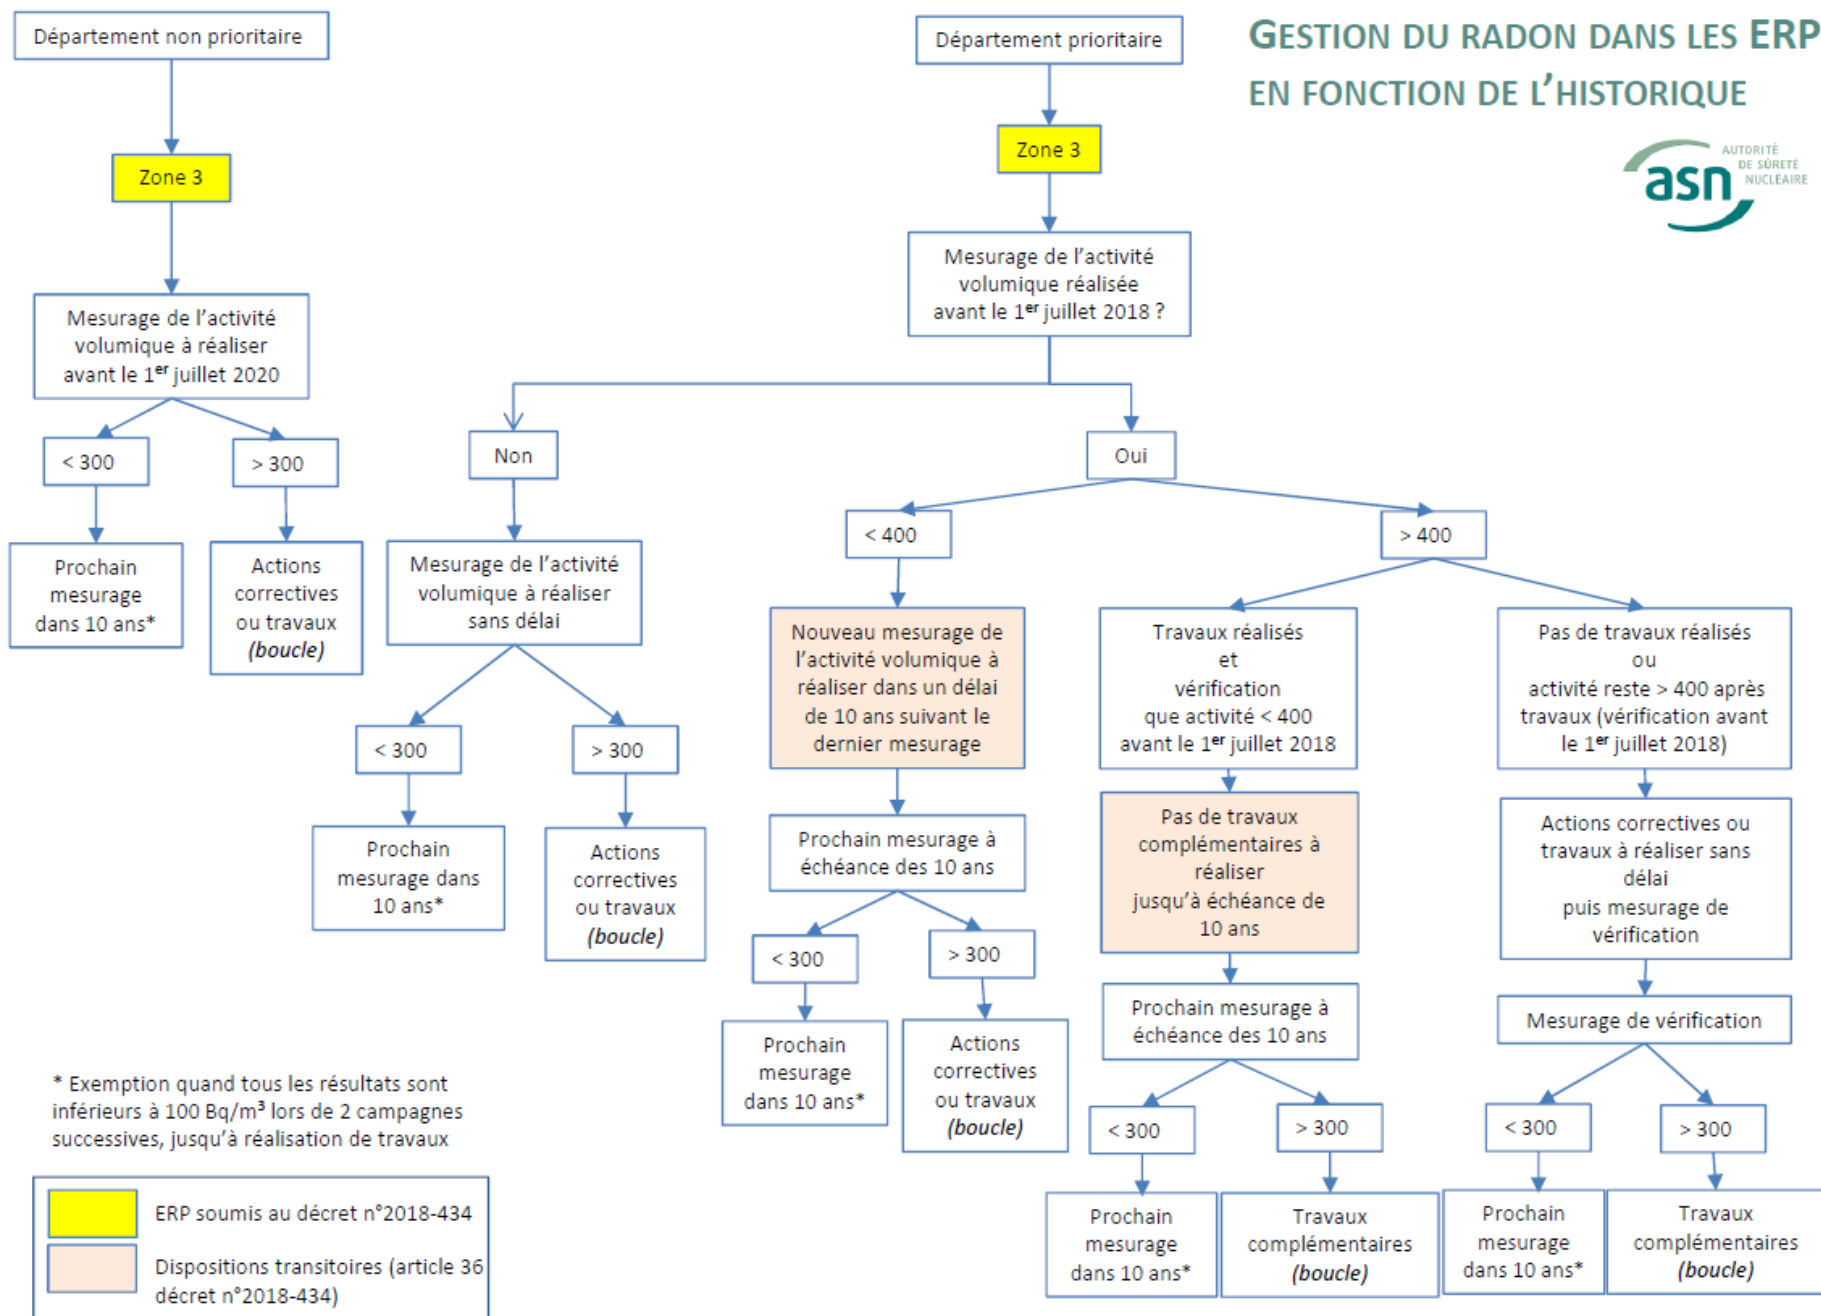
GESTION DU RADON DANS LES ERP EN FONCTION DE L'HISTORIQUE

AUTORITÉ DE SÛRETÉ NUCLÉAIRE
asn

Département non prioritaire

Zone 3

Mesurage de l'activité volumique à réaliser avant le 1$^{er}$ juillet 2020

< 300

> 300

Prochain mesurage dans 10 ans*

Actions correctives ou travaux *(boucle)*

Département prioritaire

Zone 3

Mesurage de l'activité volumique réalisée avant le 1$^{er}$ juillet 2018 ?

Non

Mesurage de l'activité volumique à réaliser sans délai

< 300

> 300

Prochain mesurage dans 10 ans*

Actions correctives ou travaux *(boucle)*

Oui

< 400

Nouveau mesurage de l'activité volumique à réaliser dans un délai de 10 ans suivant le dernier mesurage

Prochain mesurage à échéance des 10 ans

< 300

> 300

Prochain mesurage dans 10 ans*

Actions correctives ou travaux *(boucle)*

> 400

Travaux réalisés et vérification que activité < 400 avant le 1$^{er}$ juillet 2018

Pas de travaux complémentaires à réaliser jusqu'à échéance de 10 ans

Prochain mesurage à échéance des 10 ans

< 300

> 300

Prochain mesurage dans 10 ans*

Travaux complémentaires *(boucle)*

Pas de travaux réalisés ou activité reste > 400 après travaux (vérification avant le 1$^{er}$ juillet 2018)

Actions correctives ou travaux à réaliser sans délai puis mesurage de vérification

Mesurage de vérification

< 300

> 300

Prochain mesurage dans 10 ans*

Travaux complémentaires *(boucle)*

* Exemption quand tous les résultats sont inférieurs à 100 Bq/m$^3$ lors de 2 campagnes successives, jusqu'à réalisation de travaux

ERP soumis au décret n°2018-434

Dispositions transitoires (article 36 décret n°2018-434)